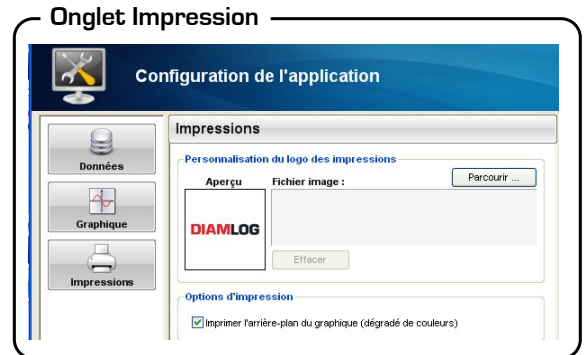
Onglet Impression

Configuration de l'application

Données

Graphique

Impressions

Impressions

Personnalisation du logo des impressions

Aperçu

Fichier image :

Parcourir ...

DIAMLOG

Effacer

Options d'impression

Imprimer l'arrière-plan du graphique (dégradé de couleurs)